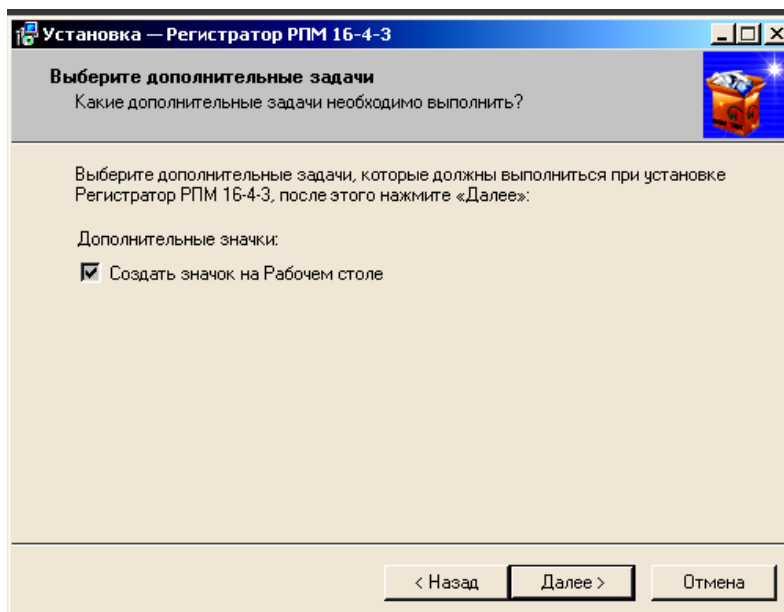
Установка — Регистратор РПМ 16-4-3

Выберите дополнительные задачи
Какие дополнительные задачи необходимо выполнить?

Выберите дополнительные задачи, которые должны выполниться при установке Регистратор РПМ 16-4-3, после этого нажмите «Далее»:

Дополнительные значки:

Создать значок на Рабочем столе

< Назад
Далее >
Отмена